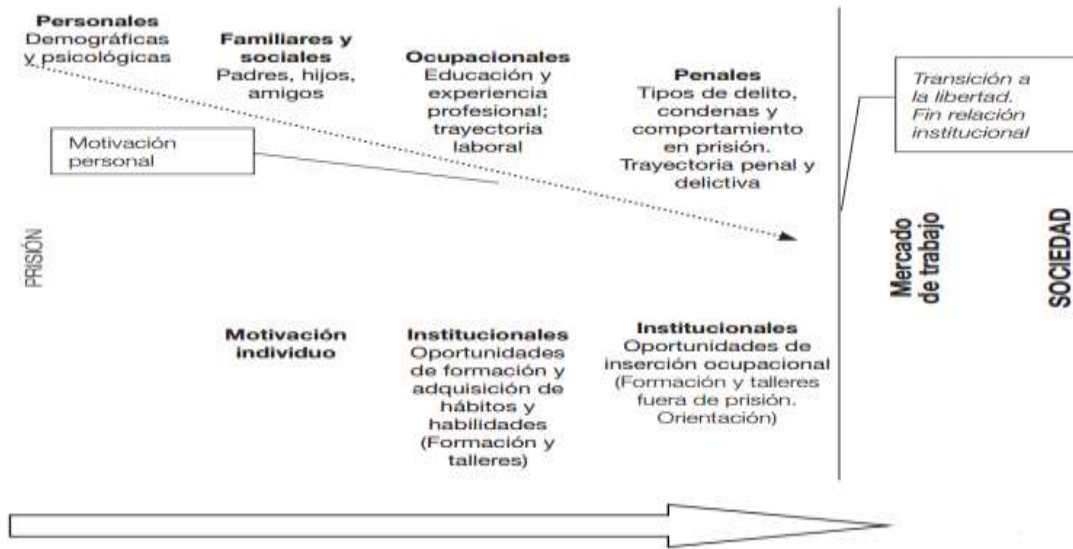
Personales
Demográficas y psicológicas

Familiares y sociales
Padres, hijos, amigos

Ocupacionales
Educación y experiencia profesional; trayectoria laboral

Penales
Tipos de delito, condenas y comportamiento en prisión. Trayectoria penal y delictiva

Transición a la libertad. Fin relación institucional

Motivación personal

PRISIÓN

Mercado de trabajo

SOCIEDAD

Motivación individuo

Institucionales
Oportunidades de formación y adquisición de hábitos y habilidades (Formación y talleres)

Institucionales
Oportunidades de inserción ocupacional (Formación y talleres fuera de prisión. Orientación)